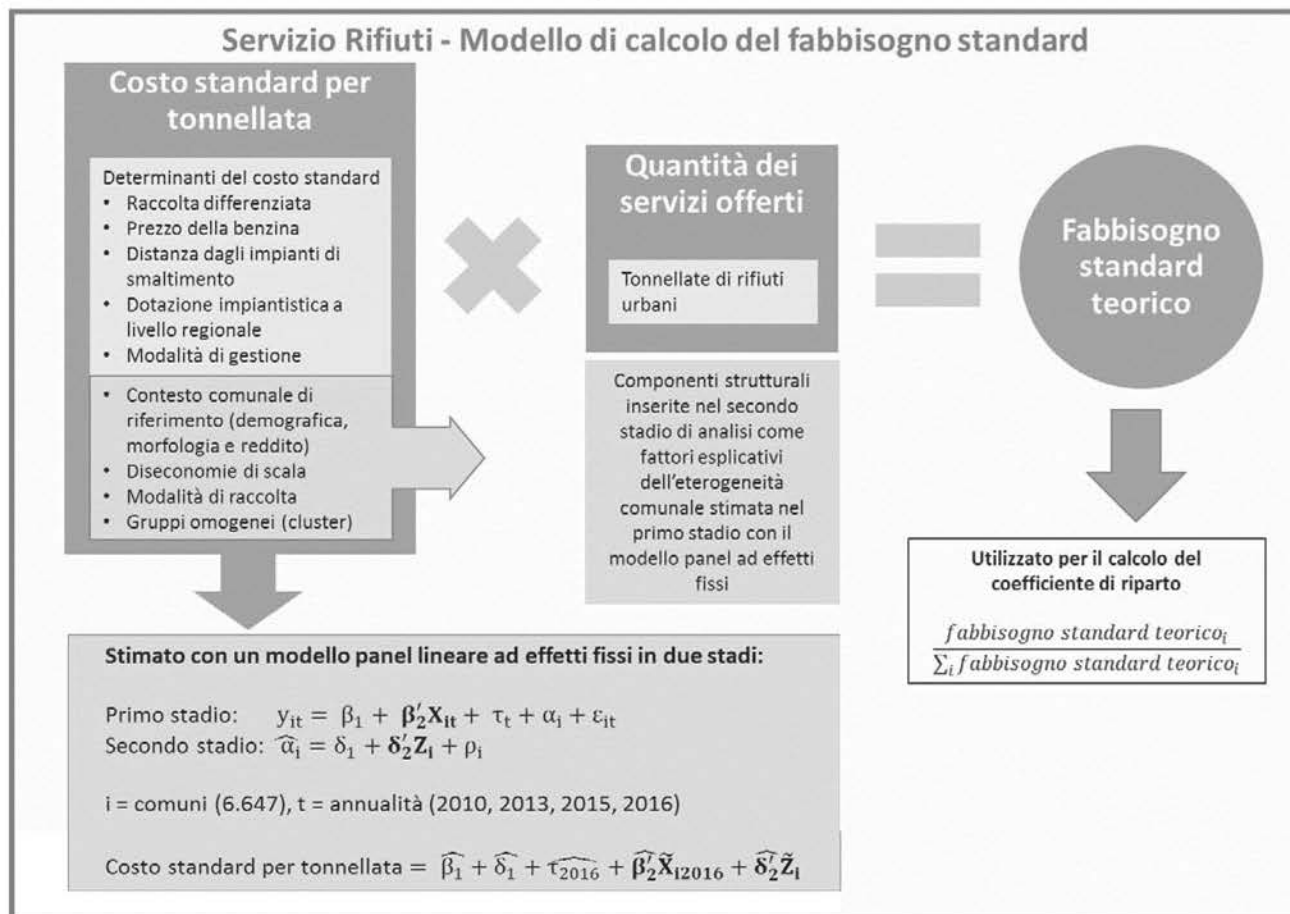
Servizio Rifiuti - Modello di calcolo del fabbisogno standard

Costo standard per tonnellata

Determinanti del costo standard
• Raccolta differenziata
• Prezzo della benzina
• Distanza dagli impianti di smaltimento
• Dotazione impiantistica a livello regionale
• Modalità di gestione

• Contesto comunale di riferimento (demografica, morfologia e reddito)
• Diseconomie di scala
• Modalità di raccolta
• Gruppi omogenei (cluster)

Quantità dei servizi offerti

Tonnellate di rifiuti urbani

Componenti strutturali inserite nel secondo stadio di analisi come fattori esplicativi dell'eterogeneità comunale stimata nel primo stadio con il modello panel ad effetti fissi

Fabbisogno standard teorico

Utilizzato per il calcolo del coefficiente di riparto

$\frac{fabbisogno\ standard\ teorico_i}{\sum_i fabbisogno\ standard\ teorico_i}$

Stimato con un modello panel lineare ad effetti fissi in due stadi:

Primo stadio: $y_{it} = \beta_1 + \boldsymbol{\beta}_2'\mathbf{X}_{it} + \tau_t + \alpha_i + \varepsilon_{it}$
Secondo stadio: $\widehat{\alpha_i} = \delta_1 + \boldsymbol{\delta}_2'\mathbf{Z}_i + \rho_i$

i = comuni (6.647), t = annualità (2010, 2013, 2015, 2016)

Costo standard per tonnellata $= \widehat{\beta_1} + \widehat{\delta_1} + \widehat{\tau_{2016}} + \widehat{\boldsymbol{\beta}_2'}\tilde{\mathbf{X}}_{i2016} + \widehat{\boldsymbol{\delta}_2'}\tilde{\mathbf{Z}}_i$